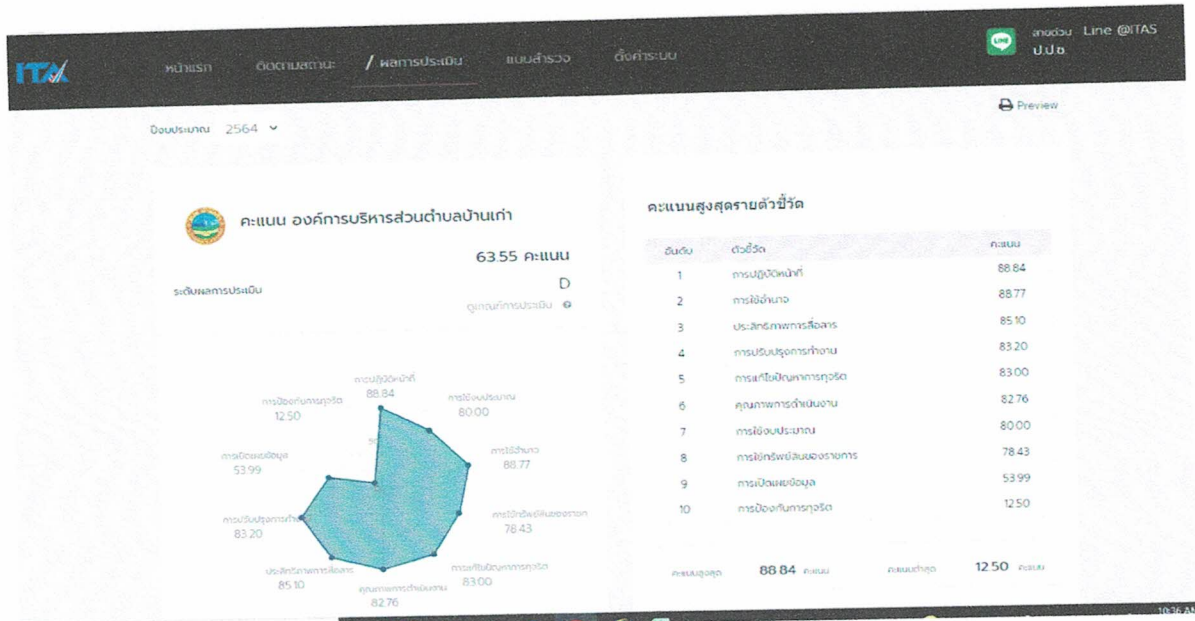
ITA หน้าแรก ติดตามสถานะ / ผลการประเมิน แบบสำรวจ ตั้งค่าระบบ

สายด่วน Line @ITAS ป.ป.ช.

Preview

ปีงบประมาณ 2564

คะแนน องค์การบริหารส่วนตำบลบ้านเก่า

63.55 คะแนน

ระดับผลการประเมิน D

ดูเกณฑ์การประเมิน

การปฏิบัติหน้าที่ 88.84
การใช้งบประมาณ 80.00
การใช้อำนาจ 88.77
การใช้ทรัพย์สินของราชการ 78.43
การแก้ไขปัญหาการทุจริต 83.00
คุณภาพการดำเนินงาน 82.76
ประสิทธิภาพการสื่อสาร 85.10
การปรับปรุงการทำงาน 83.20
การเปิดเผยข้อมูล 53.99
การป้องกันการทุจริต 12.50

คะแนนสูงสุดรายตัวชี้วัด

| อันดับ | ตัวชี้วัด | คะแนน |
|---|---|---|
| 1 | การปฏิบัติหน้าที่ | 88.84 |
| 2 | การใช้อำนาจ | 88.77 |
| 3 | ประสิทธิภาพการสื่อสาร | 85.10 |
| 4 | การปรับปรุงการทำงาน | 83.20 |
| 5 | การแก้ไขปัญหาการทุจริต | 83.00 |
| 6 | คุณภาพการดำเนินงาน | 82.76 |
| 7 | การใช้งบประมาณ | 80.00 |
| 8 | การใช้ทรัพย์สินของราชการ | 78.43 |
| 9 | การเปิดเผยข้อมูล | 53.99 |
| 10 | การป้องกันการทุจริต | 12.50 |

คะแนนสูงสุด 88.84 คะแนน คะแนนต่ำสุด 12.50 คะแนน

10:36 AM